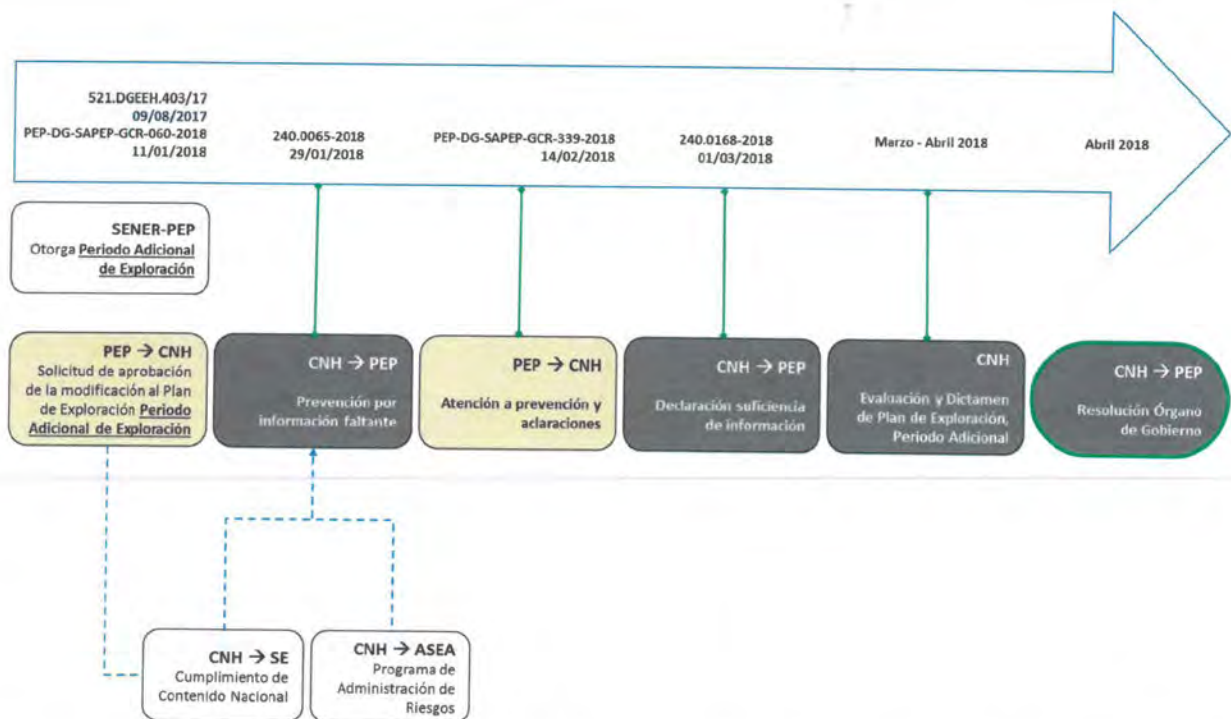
521.DGEEH.403/17
09/08/2017
PEP-DG-SAPEP-GCR-060-2018
11/01/2018

240.0065-2018
29/01/2018

PEP-DG-SAPEP-GCR-339-2018
14/02/2018

240.0168-2018
01/03/2018

Marzo - Abril 2018

Abril 2018

SENER-PEP
Otorga Periodo Adicional de Exploración

PEP → CNH
Solicitud de aprobación de la modificación al Plan de Exploración Periodo Adicional de Exploración

CNH → PEP
Prevención por información faltante

PEP → CNH
Atención a prevención y aclaraciones

CNH → PEP
Declaración suficiencia de información

CNH
Evaluación y Dictamen de Plan de Exploración, Periodo Adicional

CNH → PEP
Resolución Órgano de Gobierno

CNH → SE
Cumplimiento de Contenido Nacional

CNH → ASEA
Programa de Administración de Riesgos